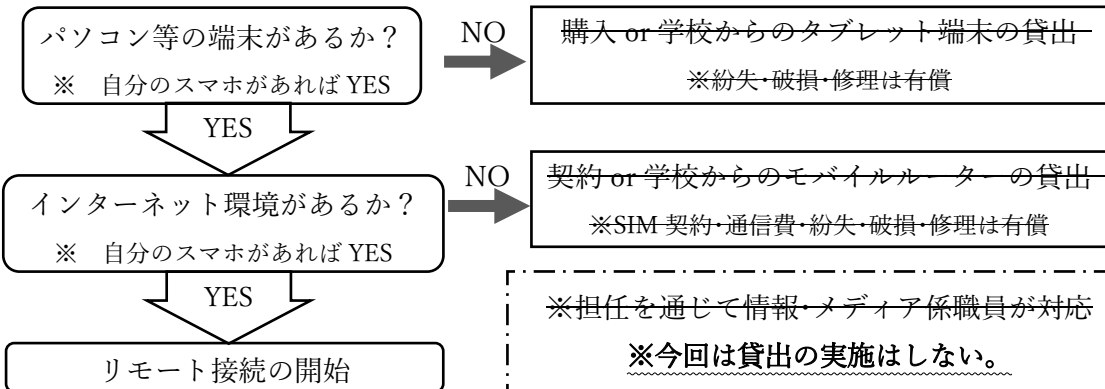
パソコン等の端末があるか？
※　自分のスマホがあれば YES

NO

購入 or 学校からのタブレット端末の貸出
※紛失･破損･修理は有償

YES

インターネット環境があるか？
※　自分のスマホがあれば YES

NO

契約 or 学校からのモバイルルーター の貸出
※SIM 契約･通信費･紛失･破損･修理は有償

YES

リモート接続の開始

※担任を通じて情報･メディア係職員が対応
※今回は貸出の実施はしない。